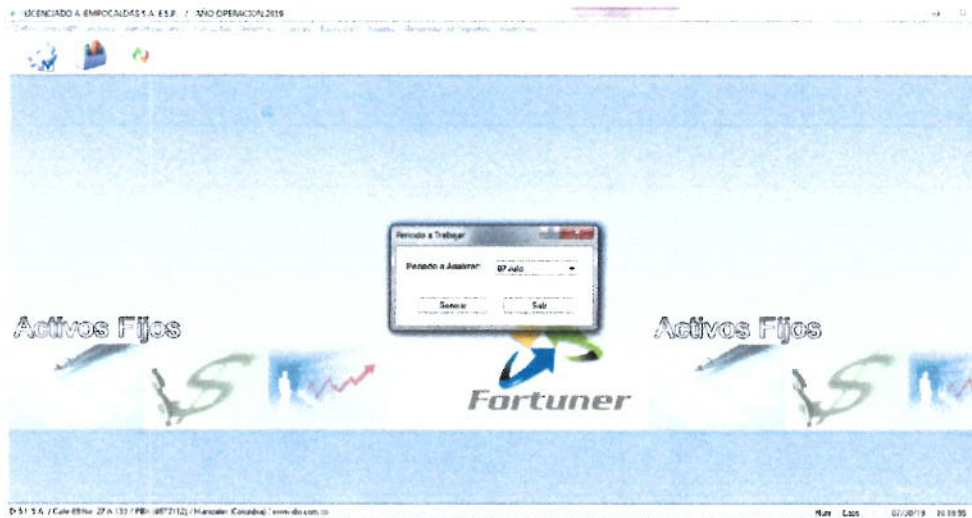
LICENCIADO A EMPOCALDAS S.A. E.S.P. / AÑO OPERACION 2019

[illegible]

Periodo a Trabajar

Periodo a Analizar: 07 Julio

Generar

Salir

Activos Fijos

Activos Fijos

Fortuner

D.S.I. S.A. / Calle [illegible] / PBX: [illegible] / Manizales (Colombia) / www.dsi.com.co

Num Caps 07/08/19 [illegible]